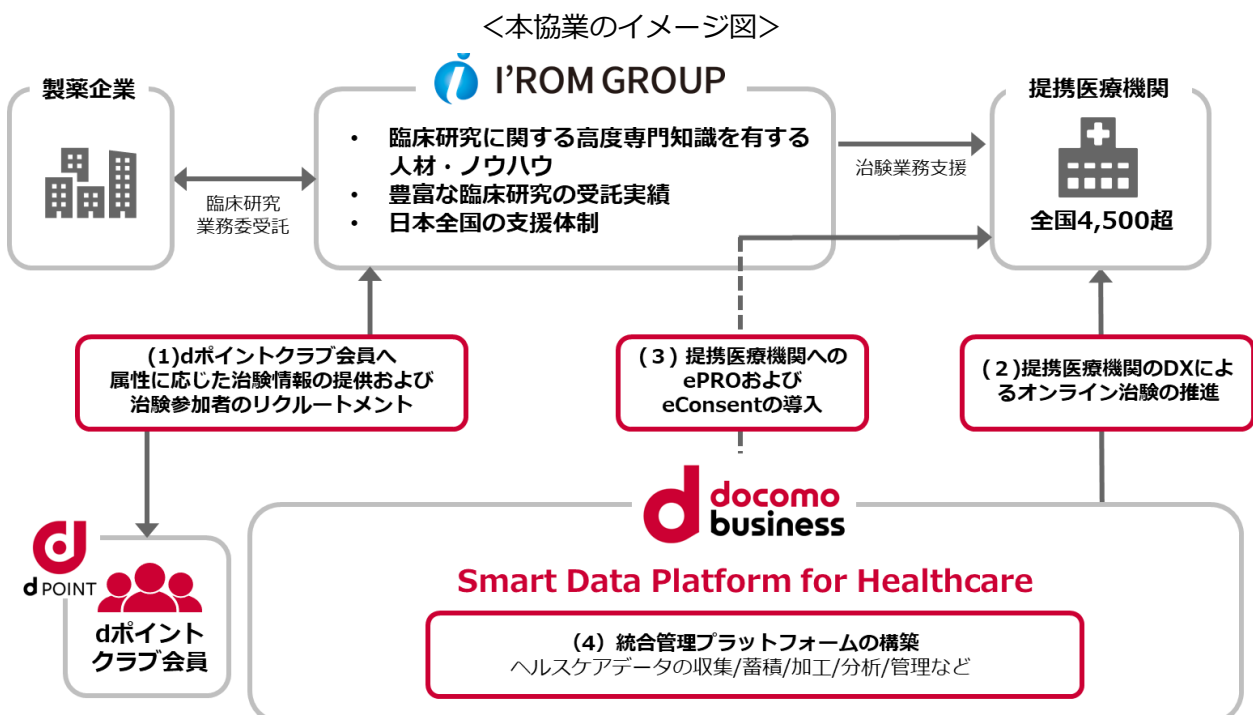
<本協業のイメージ図>

製薬企業

臨床研究
業務委受託

I'ROM GROUP

・ 臨床研究に関する高度専門知識を有する人材・ノウハウ
・ 豊富な臨床研究の受託実績
・ 日本全国の支援体制

治験業務支援

提携医療機関

全国4,500超

(1)dポイントクラブ会員へ属性に応じた治験情報の提供および治験参加者のリクルートメント

(3) 提携医療機関への ePROおよび eConsentの導入

(2)提携医療機関のDXによるオンライン治験の推進

d POINT

dポイントクラブ会員

docomo business

Smart Data Platform for Healthcare

(4) 統合管理プラットフォームの構築
ヘルスケアデータの収集/蓄積/加工/分析/管理など